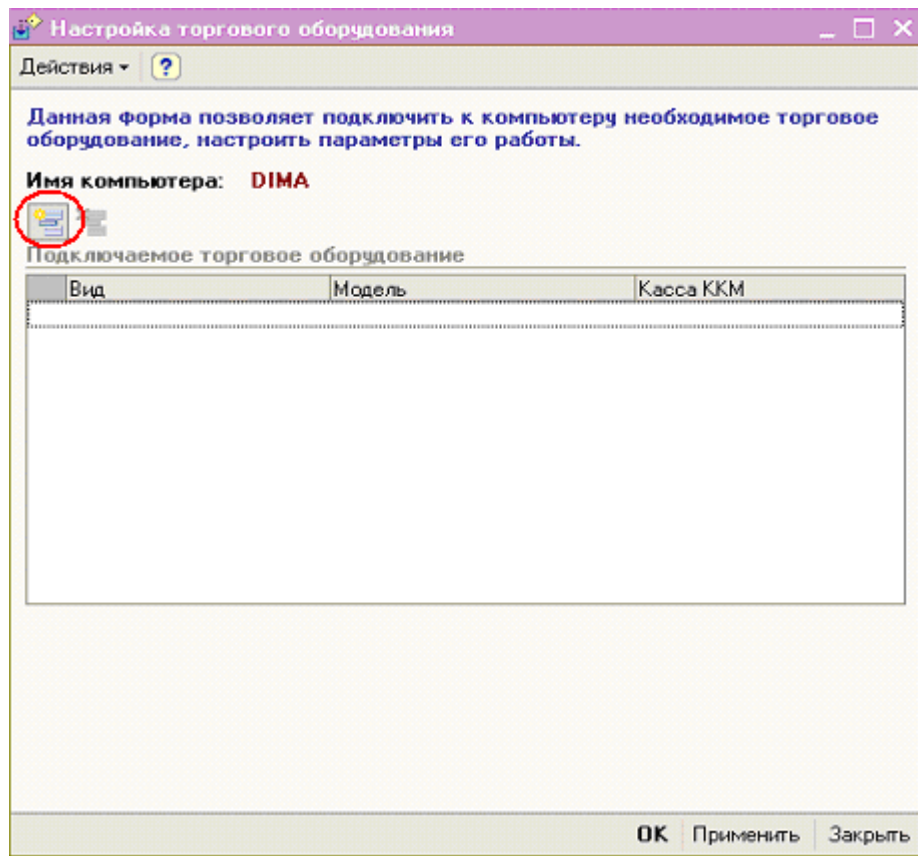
Настройка торгового оборудования

Действия ▾ ?

Данная форма позволяет подключить к компьютеру необходимое торговое оборудование, настроить параметры его работы.

Имя компьютера: DIMA

Подключаемое торговое оборудование

| | Вид | Модель | Касса ККМ |
|---|---|---|---|
| | | | |

OK Применить Закрыть